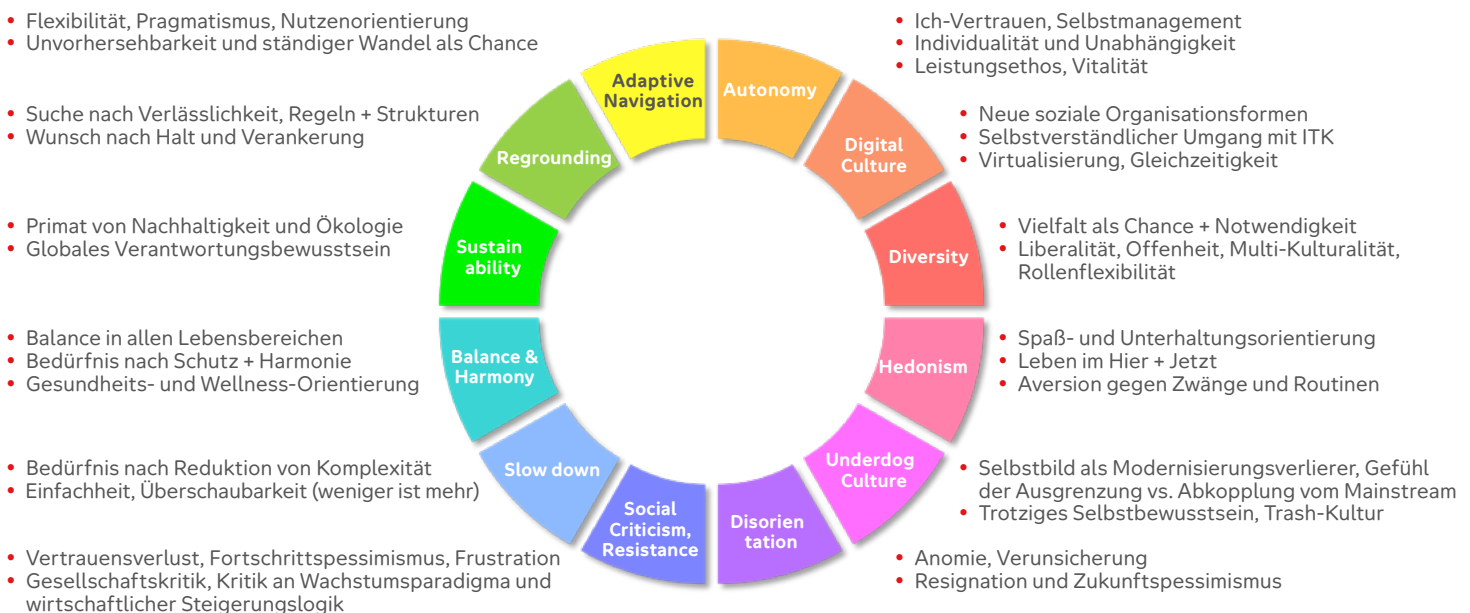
• Flexibilität, Pragmatismus, Nutzenorientierung
• Unvorhersehbarkeit und ständiger Wandel als Chance

• Suche nach Verlässlichkeit, Regeln + Strukturen
• Wunsch nach Halt und Verankerung

• Primat von Nachhaltigkeit und Ökologie
• Globales Verantwortungsbewusstsein

• Balance in allen Lebensbereichen
• Bedürfnis nach Schutz + Harmonie
• Gesundheits- und Wellness-Orientierung

• Bedürfnis nach Reduktion von Komplexität
• Einfachheit, Überschaubarkeit (weniger ist mehr)

• Vertrauensverlust, Fortschrittspessimismus, Frustration
• Gesellschaftskritik, Kritik an Wachstumsparadigma und wirtschaftlicher Steigerungslogik

Adaptive Navigation
Autonomy
Digital Culture
Diversity
Hedonism
Underdog Culture
Disorien tation
Social Criticism, Resistance
Slow down
Balance & Harmony
Sustain ability
Regrounding

• Ich-Vertrauen, Selbstmanagement
• Individualität und Unabhängigkeit
• Leistungsethos, Vitalität

• Neue soziale Organisationsformen
• Selbstverständlicher Umgang mit ITK
• Virtualisierung, Gleichzeitigkeit

• Vielfalt als Chance + Notwendigkeit
• Liberalität, Offenheit, Multi-Kulturalität, Rollenflexibilität

• Spaß- und Unterhaltungsorientierung
• Leben im Hier + Jetzt
• Aversion gegen Zwänge und Routinen

• Selbstbild als Modernisierungsverlierer, Gefühl der Ausgrenzung vs. Abkopplung vom Mainstream
• Trotziges Selbstbewusstsein, Trash-Kultur

• Anomie, Verunsicherung
• Resignation und Zukunftspessimismus